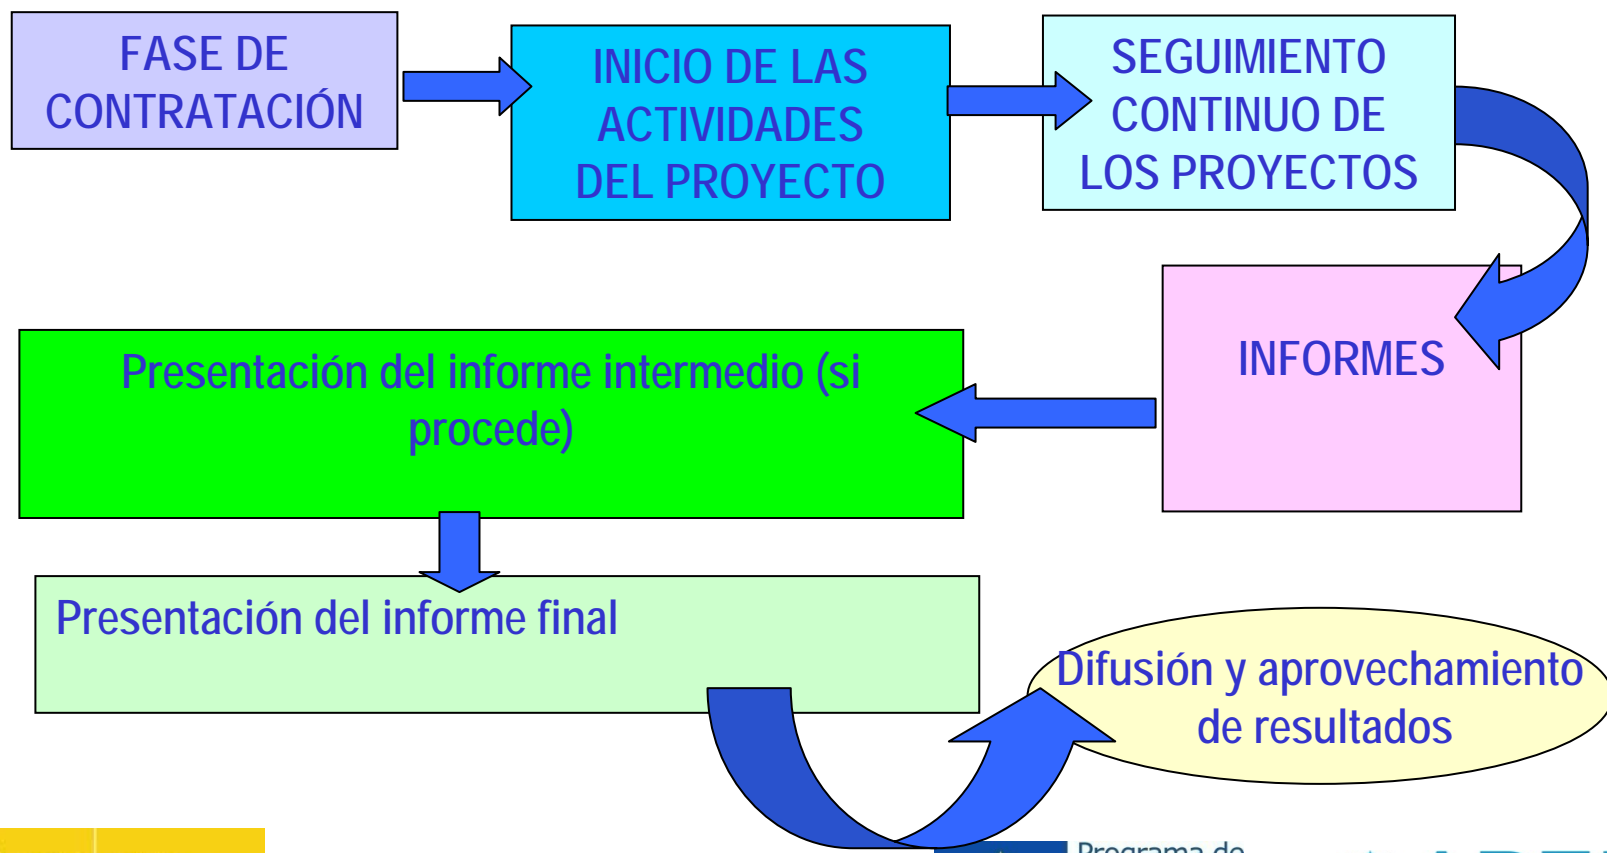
FASE DE CONTRATACIÓN

INICIO DE LAS ACTIVIDADES DEL PROYECTO

SEGUIMIENTO CONTINUO DE LOS PROYECTOS

INFORMES

Presentación del informe intermedio (si procede)

Presentación del informe final

Difusión y aprovechamiento de resultados

Programa de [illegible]